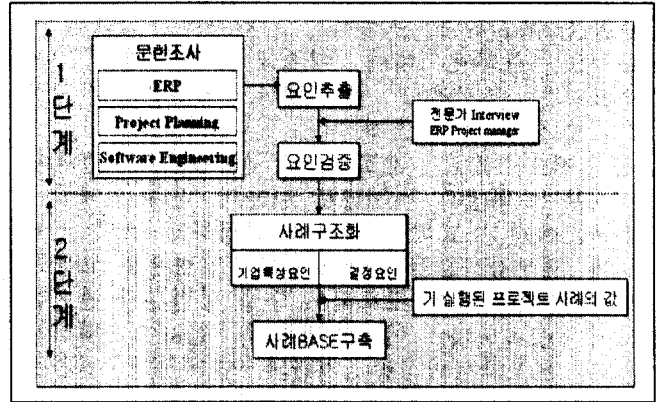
1
단
계

문헌조사

ERP

Project Planning

Software Engineering

요인추출

전문가 Interview
ERP Project manager

요인검증

2
단
계

사례구조화

기업특성요인

결정요인

기 실행된 프로젝트 사례의 값

사례BASE구축